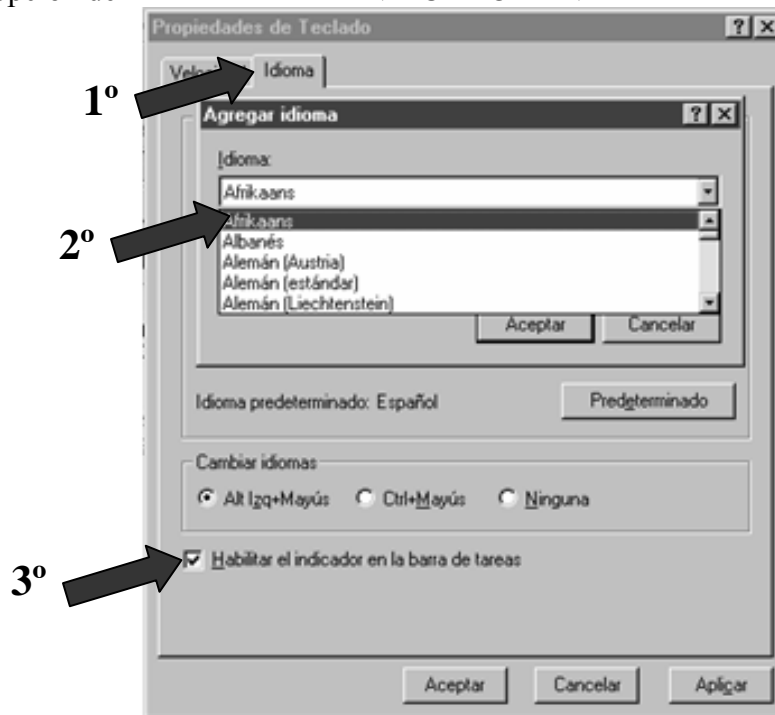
Propiedades de Teclado

?
X

Velo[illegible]

Idioma

1º

Agregar idioma

?
X

Idioma:

Afrikaans

2º

Afrikaans
Albanés
Alemán (Austria)
Alemán (estándar)
Alemán (Liechtenstein)

Aceptar

Cancelar

Idioma predeterminado: Español

Predeterminado

Cambiar idiomas

Alt Izq+Mayús

Ctrl+Mayús

Ninguna

3º

Habilitar el indicador en la barra de tareas

Aceptar

Cancelar

Aplicar